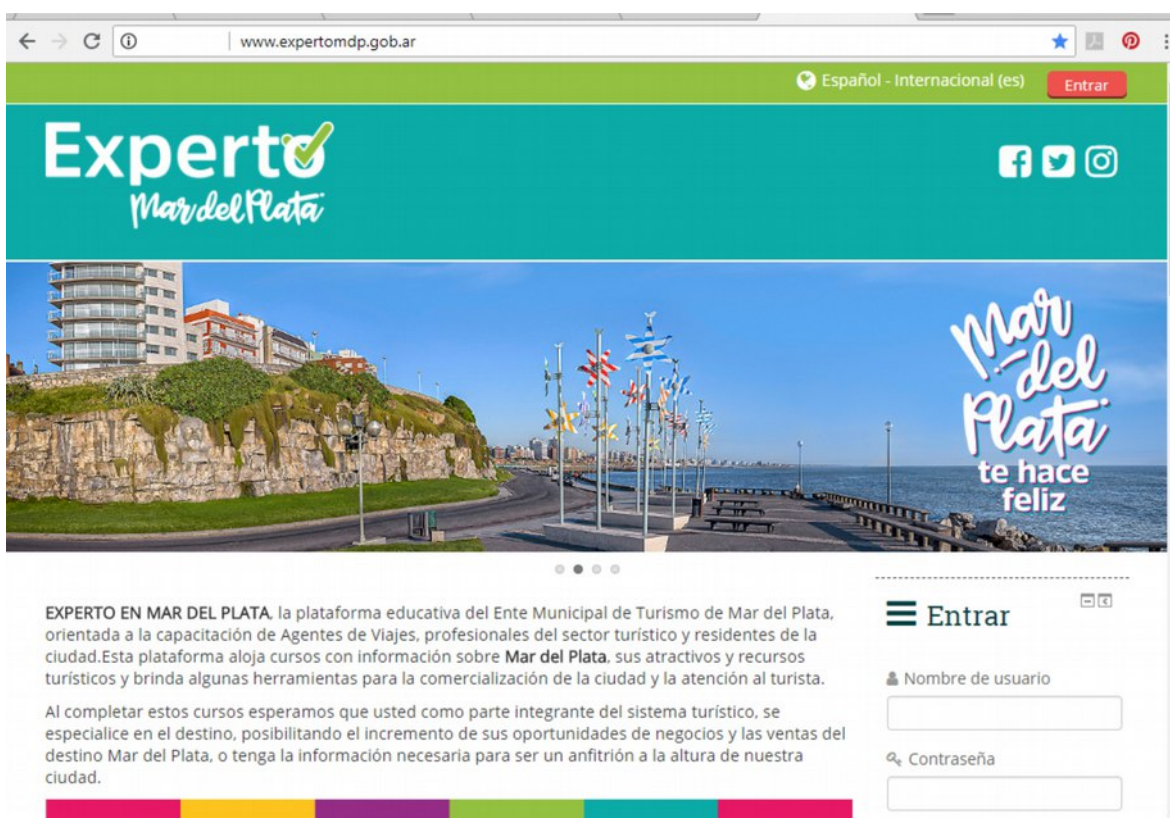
www.expertomdp.gob.ar

Español - Internacional (es) Entrar

Experto
Mar del Plata

Mar del Plata te hace feliz

EXPERTO EN MAR DEL PLATA, la plataforma educativa del Ente Municipal de Turismo de Mar del Plata, orientada a la capacitación de Agentes de Viajes, profesionales del sector turístico y residentes de la ciudad.Esta plataforma aloja cursos con información sobre Mar del Plata, sus atractivos y recursos turísticos y brinda algunas herramientas para la comercialización de la ciudad y la atención al turista.

Al completar estos cursos esperamos que usted como parte integrante del sistema turístico, se especialice en el destino, posibilitando el incremento de sus oportunidades de negocios y las ventas del destino Mar del Plata, o tenga la información necesaria para ser un anfitrión a la altura de nuestra ciudad.

Entrar

Nombre de usuario

Contraseña